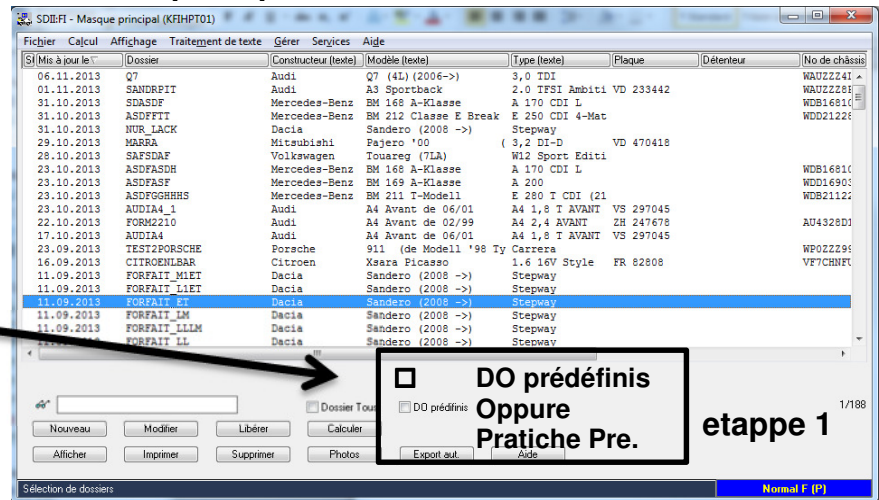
SDII:FI - Masque principal (KFIHPT01)

Fichier Calcul Affichage Traitement de texte Gérer Services Aide

| St | Mis à jour le | Dossier | Constructeur (texte) | Modèle (texte) | Type (texte) | Plaque | Détenteur | No de châssis |
|---|---|---|---|---|---|---|---|---|
| | 06.11.2013 | Q7 | Audi | Q7 (4L)(2006->) | 3,0 TDI | | | WAUZZZ4I |
| | 01.11.2013 | SANDRPIT | Audi | A3 Sportback | 2.0 TFSI Ambiti | VD 233442 | | WAUZZZ8 |
| | 31.10.2013 | SDASDF | Mercedes-Benz | BM 168 A-Klasse | A 170 CDI L | | | WDB16810 |
| | 31.10.2013 | ASDFFTT | Mercedes-Benz | BM 212 Classe E Break | E 250 CDI 4-Mat | | | WDD21228 |
| | 31.10.2013 | NUR_LACK | Dacia | Sandero (2008 ->) | Stepway | | | |
| | 29.10.2013 | MARRA | Mitsubishi | Pajero '00 ( | 3,2 DI-D | VD 470418 | | |
| | 28.10.2013 | SAFSDASF | Volkswagen | Touareg (7LA) | W12 Sport Editi | | | |
| | 23.10.2013 | ASDFASDH | Mercedes-Benz | BM 168 A-Klasse | A 170 CDI L | | | WDB16810 |
| | 23.10.2013 | ASDFASF | Mercedes-Benz | BM 169 A-Klasse | A 200 | | | WDD16903 |
| | 23.10.2013 | ASDFGGHHHS | Mercedes-Benz | BM 211 T-Modell | E 280 T CDI (21 | | | WDB21122 |
| | 23.10.2013 | AUDIA4_1 | Audi | A4 Avant de 06/01 | A4 1,8 T AVANT | VS 297045 | | |
| | 22.10.2013 | FORM2210 | Audi | A4 Avant de 02/99 | A4 2,4 AVANT | ZH 247678 | | AU4328D1 |
| | 17.10.2013 | AUDIA4 | Audi | A4 Avant de 06/01 | A4 1,8 T AVANT | VS 297045 | | |
| | 23.09.2013 | TEST2PORSCHE | Porsche | 911 (de Modell '98 Ty | Carrera | | | WP0ZZZ9 |
| | 16.09.2013 | CITROENLBAR | Citroen | Xsara Picasso | 1.6 16V Style | FR 82808 | | VF7CHNF |
| | 11.09.2013 | FORFAIT_M1ET | Dacia | Sandero (2008 ->) | Stepway | | | |
| | 11.09.2013 | FORFAIT_L1ET | Dacia | Sandero (2008 ->) | Stepway | | | |
| | 11.09.2013 | FORFAIT_ET | Dacia | Sandero (2008 ->) | Stepway | | | |
| | 11.09.2013 | FORFAIT_LM | Dacia | Sandero (2008 ->) | Stepway | | | |
| | 11.09.2013 | FORFAIT_LLLM | Dacia | Sandero (2008 ->) | Stepway | | | |
| | 11.09.2013 | FORFAIT_LL | Dacia | Sandero (2008 ->) | Stepway | | | |

DO prédéfinis
Oppure
Pratiche Pre.

etappe 1

Dossier Tous
DO prédéfinis
1/188

Nouveau Modifier Libérer Calculer
Afficher Imprimer Supprimer Photos Export aut. Aide

Sélection de dossiers
Normal F (P)